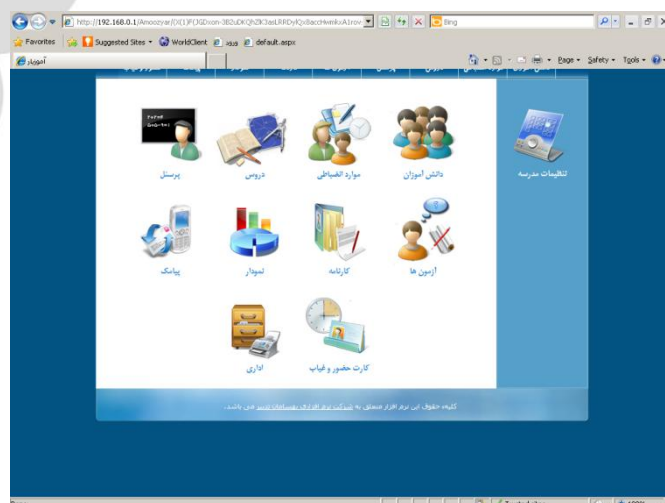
http://192.168.0.1/Amoozyar/(X(1)F(JGDxon-3B2uDKQhZlK3asLRRDyIQx8accHwmkxA1rov-
Bing
Favorites | Suggested Sites ▾ | WorldClient | ورود | default.aspx
آموزیار
Page ▾ Safety ▾ Tools ▾

تنظیمات مدرسه
دانش آموزان
موارد انضباطی
دروس
پرسنل
آزمون ها
کارنامه
نمودار
پیامک
کارت حضور و غیاب
اداری

کلیه حقوق این نرم افزار متعلق به شرکت نوآوران بهسامان توس می باشد.